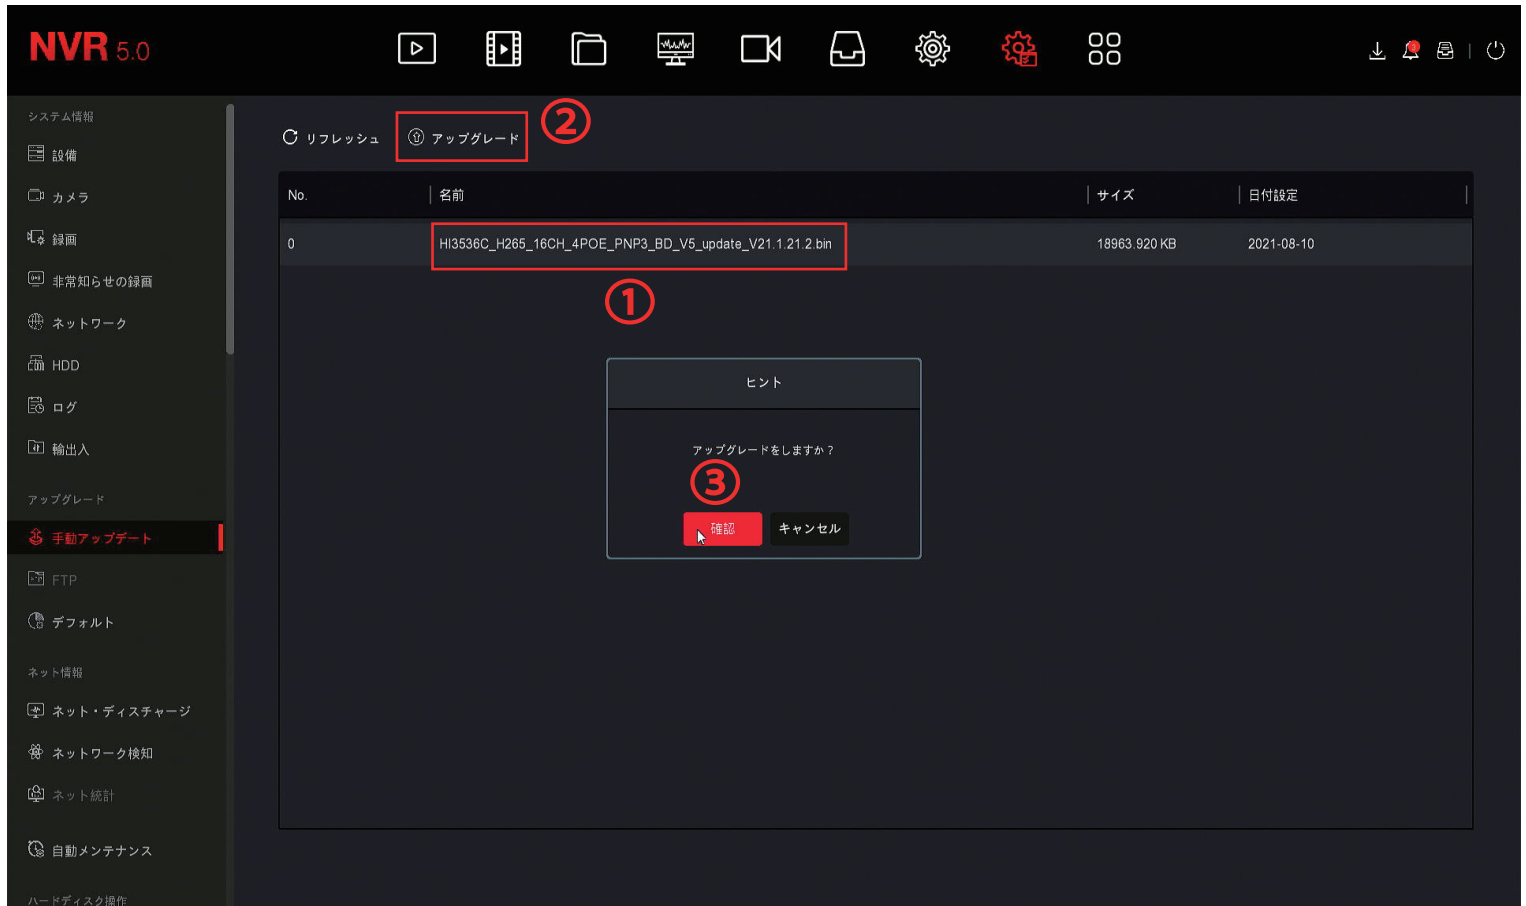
NVR 5.0

システム情報

設備

カメラ

録画

非常知らせの録画

ネットワーク

HDD

ログ

輸出入

アップグレード

手動アップデート

FTP

デフォルト

ネット情報

ネット・ディスチャージ

ネットワーク検知

ネット統計

自動メンテナンス

ハードディスク操作

リフレッシュ

アップグレード

②

| No. | 名前 | サイズ | 日付設定 |
|---|---|---|---|
| 0 | HI3536C_H265_16CH_4POE_PNP3_BD_V5_update_V21.1.21.2.bin | 18963.920 KB | 2021-08-10 |

①

ヒント

アップグレードをしますか？

③

確認

キャンセル